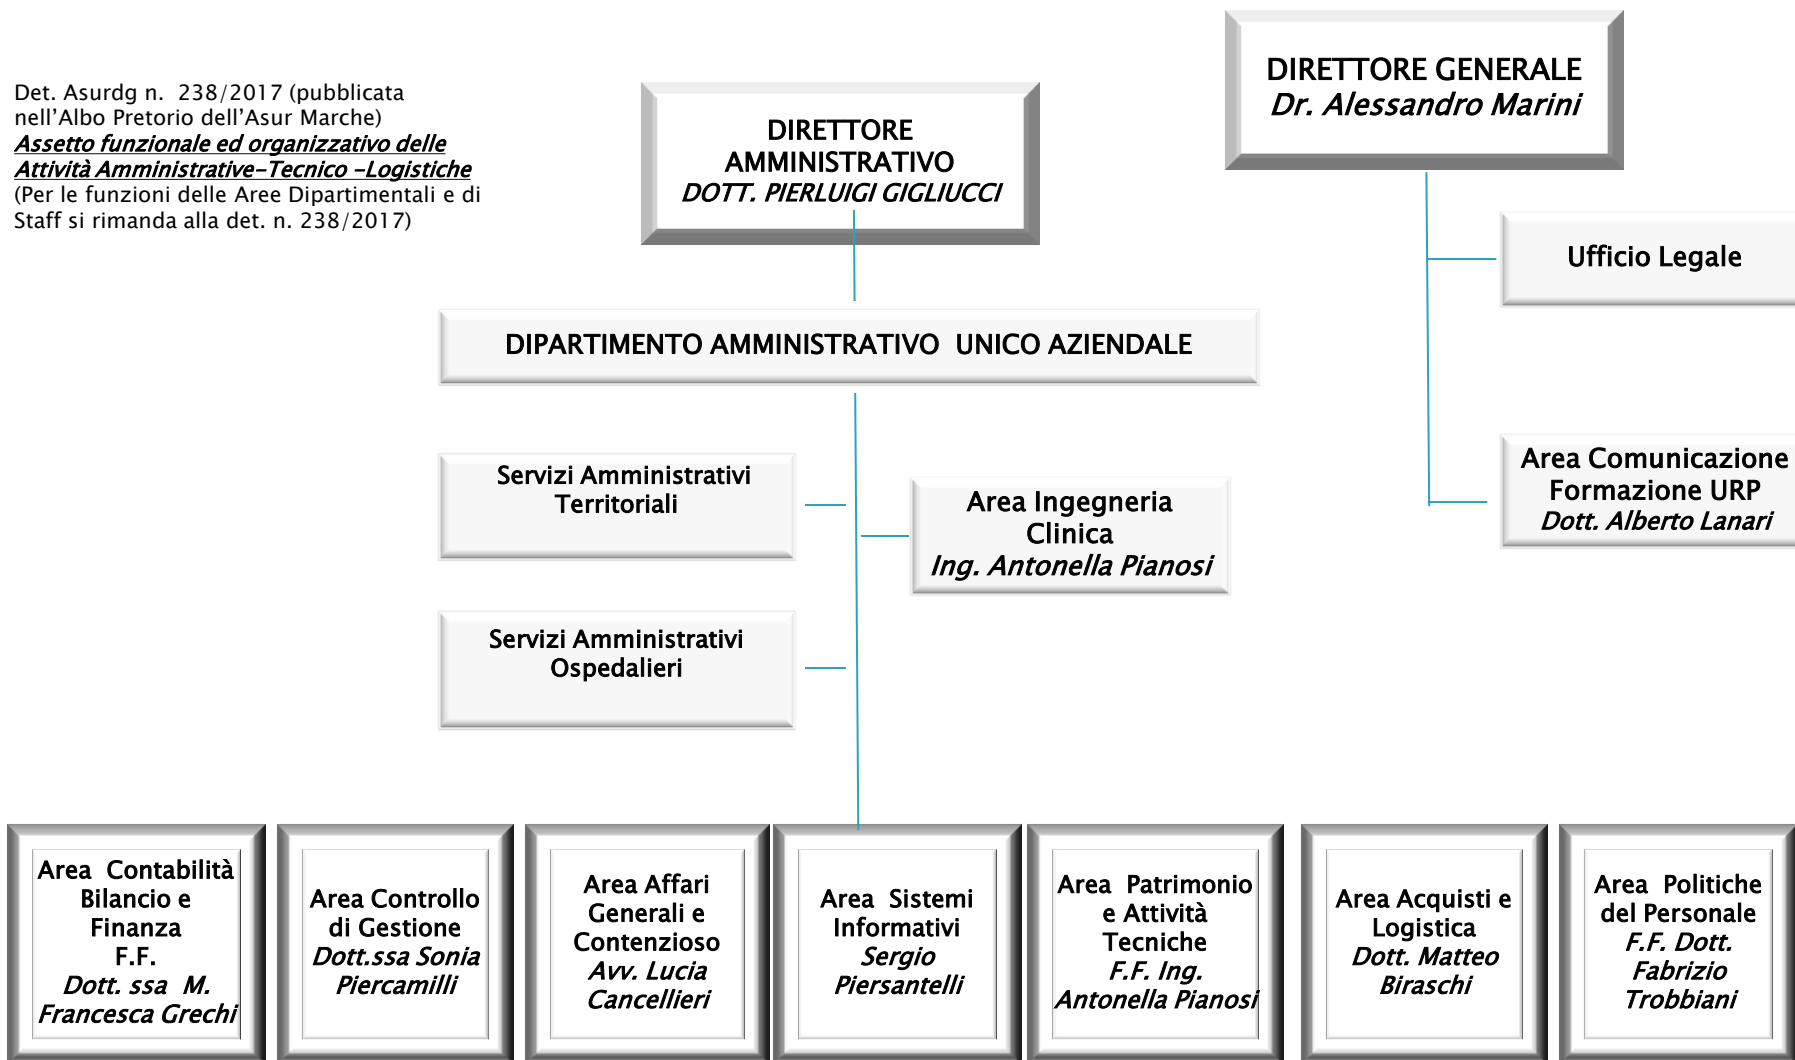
Det. Asurdg n. 238/2017 (pubblicata nell'Albo Pretorio dell'Asur Marche)
Assetto funzionale ed organizzativo delle Attività Amministrative–Tecnico –Logistiche
(Per le funzioni delle Aree Dipartimentali e di Staff si rimanda alla det. n. 238/2017)

DIRETTORE AMMINISTRATIVO
DOTT. PIERLUIGI GIGLIUCCI

DIRETTORE GENERALE
Dr. Alessandro Marini

Ufficio Legale

DIPARTIMENTO AMMINISTRATIVO UNICO AZIENDALE

Servizi Amministrativi Territoriali

Area Ingegneria Clinica
Ing. Antonella Pianosi

Area Comunicazione Formazione URP
Dott. Alberto Lanari

Servizi Amministrativi Ospedalieri

Area Contabilità Bilancio e Finanza F.F.
Dott. ssa M. Francesca Grechi

Area Controllo di Gestione
Dott.ssa Sonia Piercamilli

Area Affari Generali e Contenzioso
Avv. Lucia Cancellieri

Area Sistemi Informativi
Sergio Piersantelli

Area Patrimonio e Attività Tecniche
F.F. Ing. Antonella Pianosi

Area Acquisti e Logistica
Dott. Matteo Biraschi

Area Politiche del Personale
F.F. Dott. Fabrizio Trobbiani